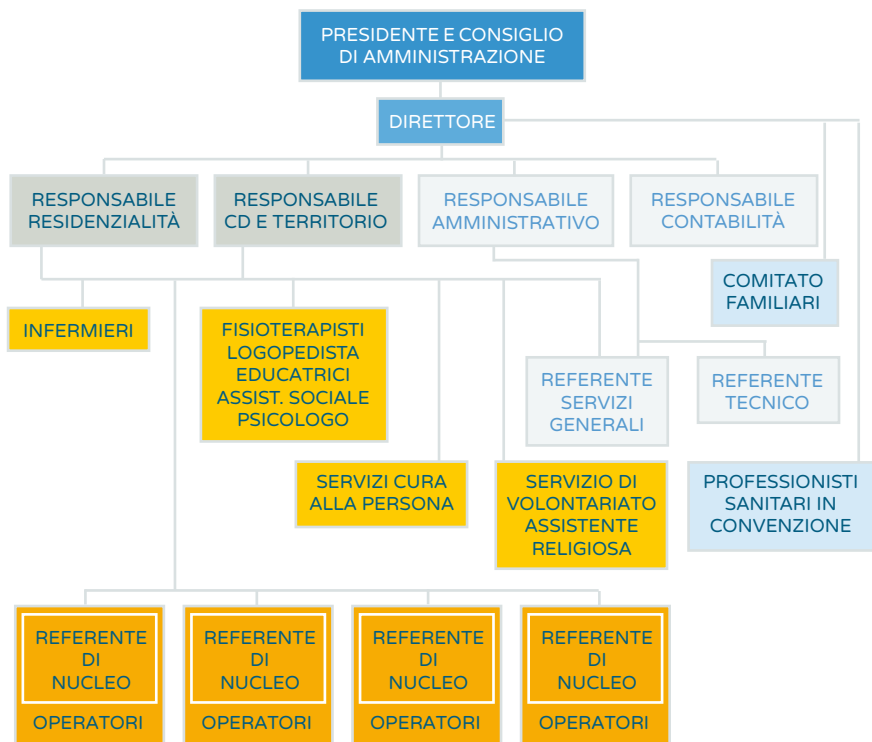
PRESIDENTE E CONSIGLIO DI AMMINISTRAZIONE

DIRETTORE

RESPONSABILE RESIDENZIALITÀ

RESPONSABILE CD E TERRITORIO

RESPONSABILE AMMINISTRATIVO

RESPONSABILE CONTABILITÀ

COMITATO FAMILIARI

INFERMIERI

FISIOTERAPISTI
LOGOPEDISTA
EDUCATRICI
ASSIST. SOCIALE
PSICOLOGO

REFERENTE SERVIZI GENERALI

REFERENTE TECNICO

SERVIZI CURA ALLA PERSONA

SERVIZIO DI VOLONTARIATO ASSISTENTE RELIGIOSA

PROFESSIONISTI SANITARI IN CONVENZIONE

REFERENTE DI NUCLEO

OPERATORI

REFERENTE DI NUCLEO

OPERATORI

REFERENTE DI NUCLEO

OPERATORI

REFERENTE DI NUCLEO

OPERATORI